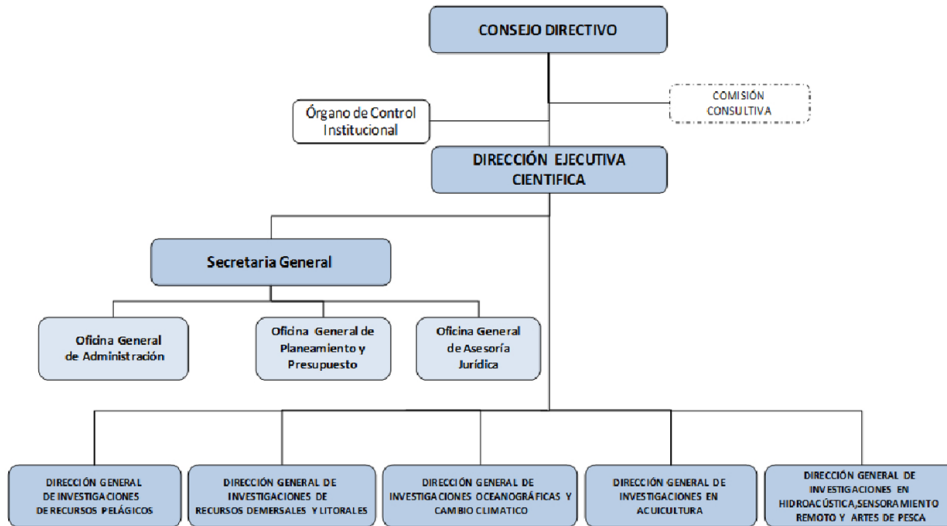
CONSEJO DIRECTIVO

COMISIÓN CONSULTIVA

Órgano de Control Institucional

DIRECCIÓN EJECUTIVA CIENTIFICA

Secretaria General

Oficina General de Administración

Oficina General de Planeamiento y Presupuesto

Oficina General de Asesoría Jurídica

DIRECCIÓN GENERAL DE INVESTIGACIONES DE RECURSOS PELÁGICOS

DIRECCIÓN GENERAL DE INVESTIGACIONES DE RECURSOS DEMERSALES Y LITORALES

DIRECCIÓN GENERAL DE INVESTIGACIONES OCEANOGRÁFICAS Y CAMBIO CLIMATICO

DIRECCIÓN GENERAL DE INVESTIGACIONES EN ACUICULTURA

DIRECCIÓN GENERAL DE INVESTIGACIONES EN HIDROACÚSTICA,SENSORAMIENTO REMOTO Y ARTES DE PESCA